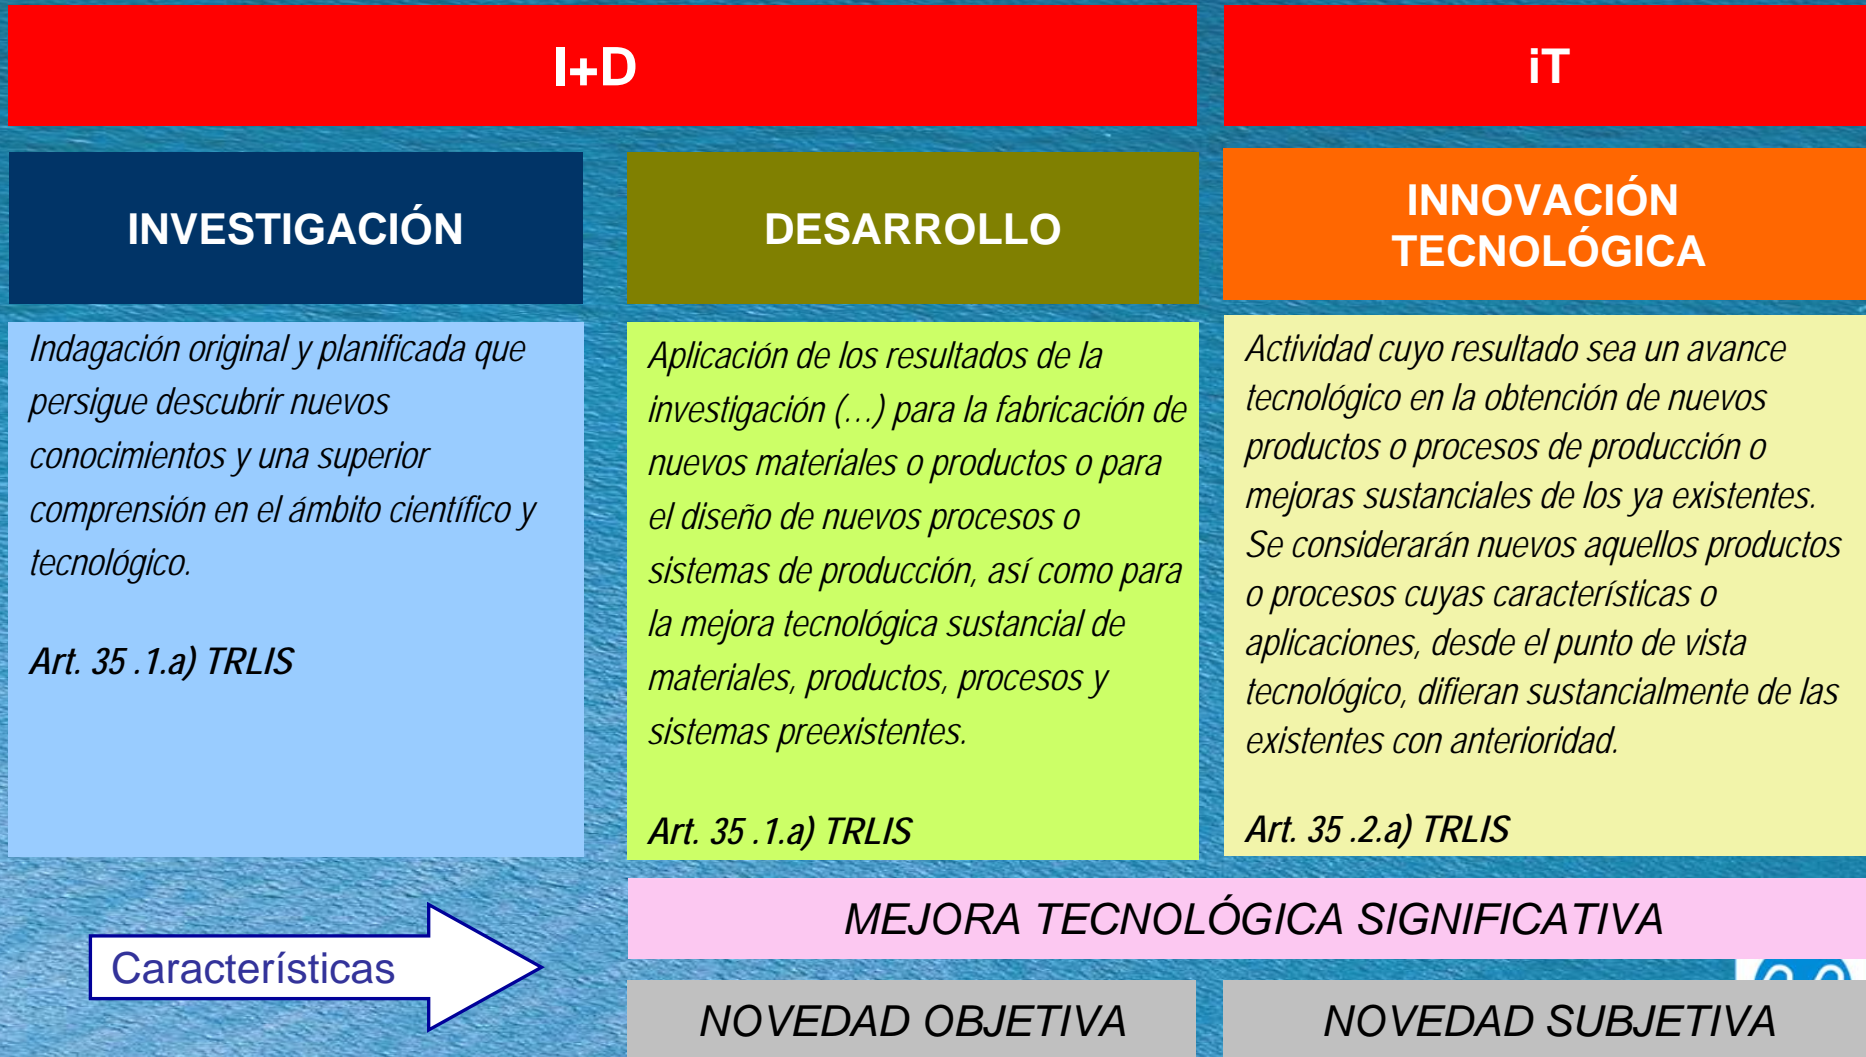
I+D

iT

INVESTIGACIÓN

DESARROLLO

INNOVACIÓN TECNOLÓGICA

Indagación original y planificada que persigue descubrir nuevos conocimientos y una superior comprensión en el ámbito científico y tecnológico.

Art. 35 .1.a) TRLIS

Aplicación de los resultados de la investigación (…) para la fabricación de nuevos materiales o productos o para el diseño de nuevos procesos o sistemas de producción, así como para la mejora tecnológica sustancial de materiales, productos, procesos y sistemas preexistentes.

Art. 35 .1.a) TRLIS

Actividad cuyo resultado sea un avance tecnológico en la obtención de nuevos productos o procesos de producción o mejoras sustanciales de los ya existentes. Se considerarán nuevos aquellos productos o procesos cuyas características o aplicaciones, desde el punto de vista tecnológico, difieran sustancialmente de las existentes con anterioridad.

Art. 35 .2.a) TRLIS

MEJORA TECNOLÓGICA SIGNIFICATIVA

Características

NOVEDAD OBJETIVA

NOVEDAD SUBJETIVA